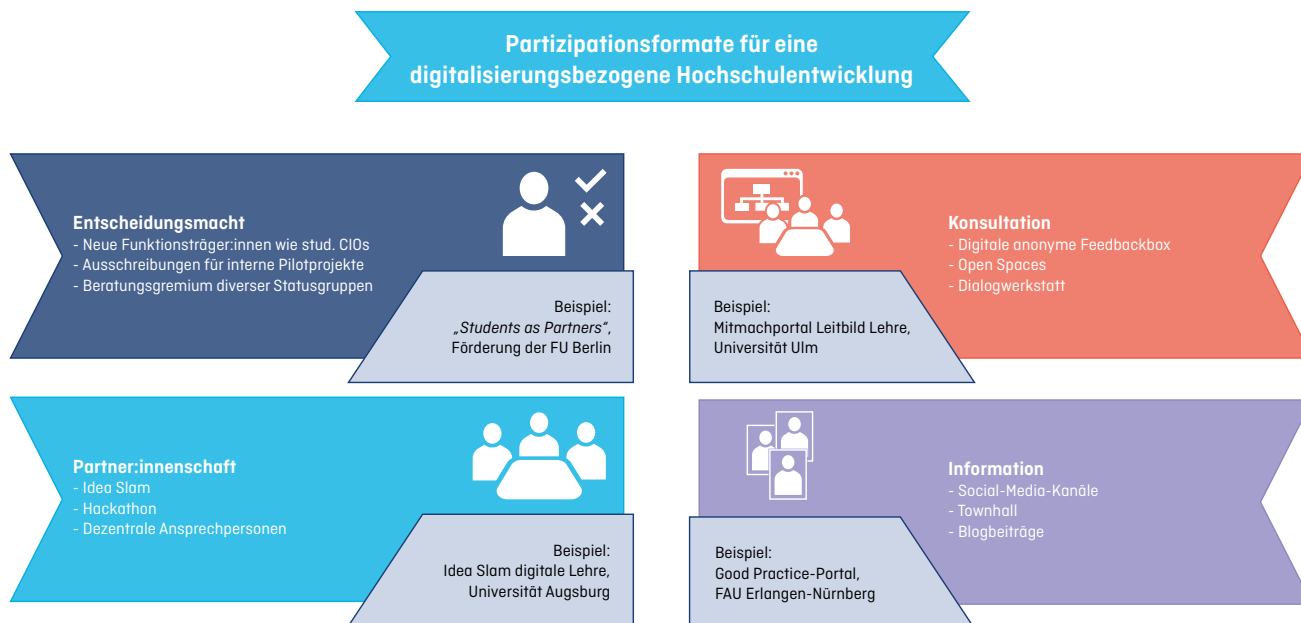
Partizipationsformate für eine digitalisierungsbezogene Hochschulentwicklung

Entscheidungsmacht
- Neue Funktionsträger:innen wie stud. CIOs
- Ausschreibungen für interne Pilotprojekte
- Beratungsgremium diverser Statusgruppen

Beispiel:
„Students as Partners“,
Förderung der FU Berlin

Konsultation
- Digitale anonyme Feedbackbox
- Open Spaces
- Dialogwerkstatt

Beispiel:
Mitmachportal Leitbild Lehre,
Universität Ulm

Partner:innenschaft
- Idea Slam
- Hackathon
- Dezentrale Ansprechpersonen

Beispiel:
Idea Slam digitale Lehre,
Universität Augsburg

Information
- Social-Media-Kanäle
- Townhall
- Blogbeiträge

Beispiel:
Good Practice-Portal,
FAU Erlangen-Nürnberg